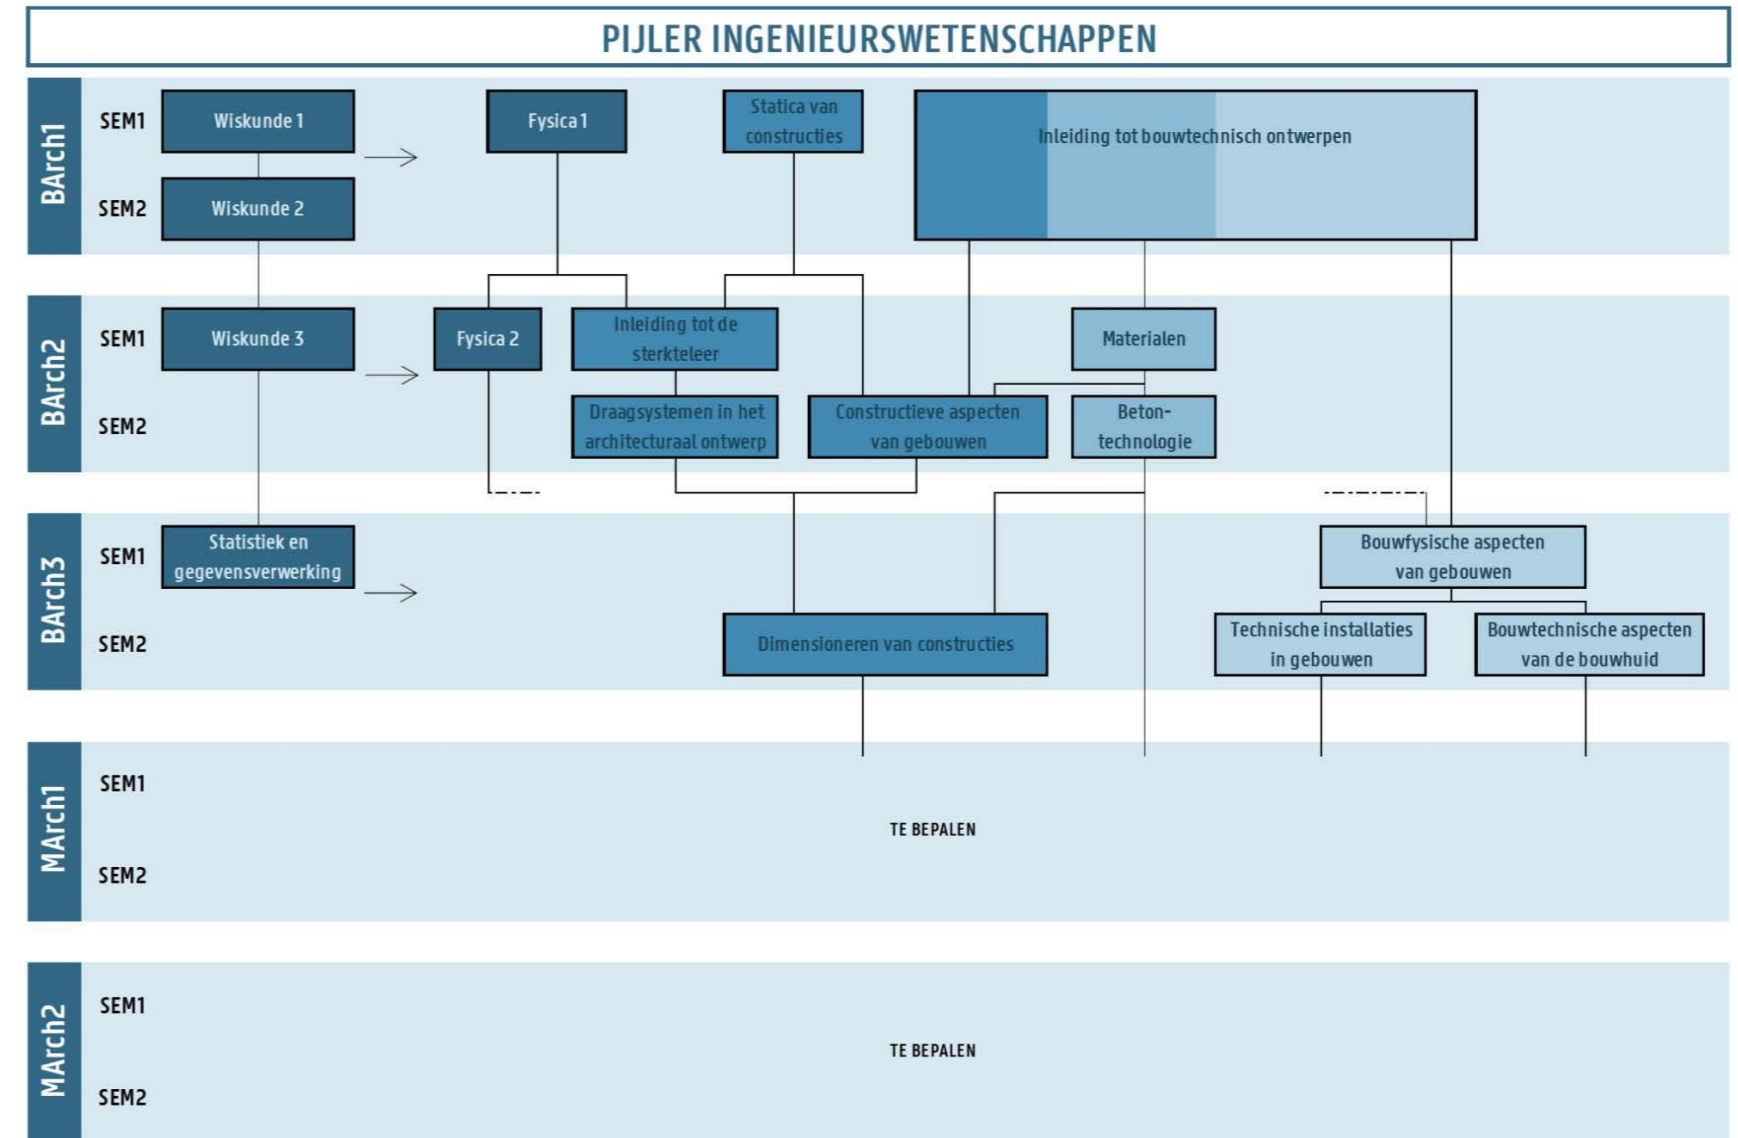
PIJLER INGENIEURSWETENSCHAPPEN

BArch1
SEM1
Wiskunde 1
Fysica 1
Statica van constructies
Inleiding tot bouwtechnisch ontwerpen
SEM2
Wiskunde 2

BArch2
SEM1
Wiskunde 3
Fysica 2
Inleiding tot de sterkteleer
Materialen
SEM2
Draagsystemen in het architecturaal ontwerp
Constructieve aspecten van gebouwen
Beton-technologie

BArch3
SEM1
Statistiek en gegevensverwerking
Bouwfysische aspecten van gebouwen
SEM2
Dimensioneren van constructies
Technische installaties in gebouwen
Bouwtechnische aspecten van de bouwhuid

MArch1
SEM1
TE BEPALEN
SEM2

MArch2
SEM1
TE BEPALEN
SEM2